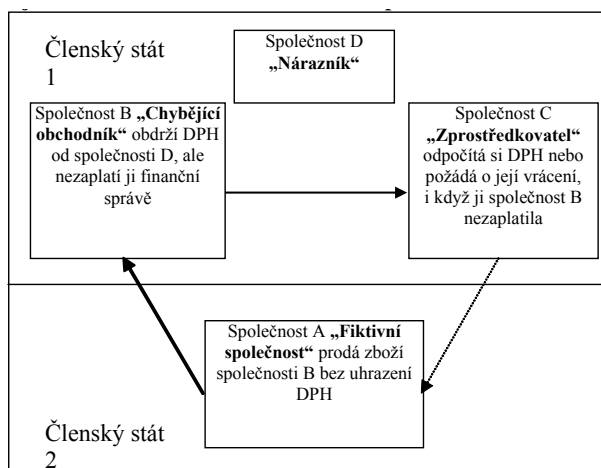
Členský stát 1

Společnost D „Nárazník“

Společnost B „Chybějící obchodník“ obdrží DPH od společnosti D, ale nezaplatí ji finanční správě

Společnost C „Zprostředkovatel“ odpočítá si DPH nebo požádá o její vrácení, i když ji společnost B nezaplatila

Společnost A „Fiktivní společnost“ prodá zboží společnosti B bez uhrazení DPH

Členský stát 2